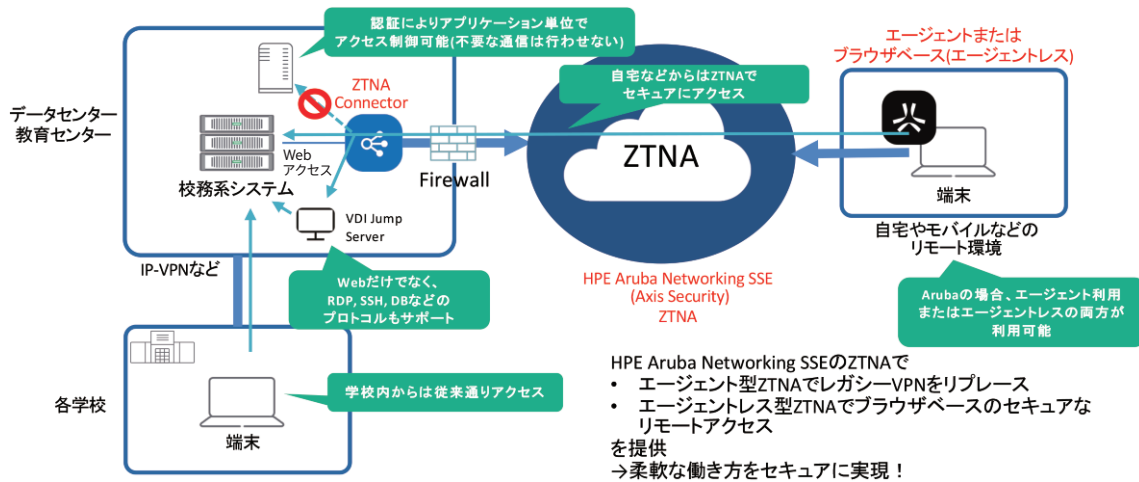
認証によりアプリケーション単位でアクセス制御可能(不要な通信は行わない)

エージェントまたはブラウザベース(エージェントレス)

データセンター
教育センター

ZTNA Connector

自宅などからはZTNAでセキュアにアクセス

ZTNA

Web
アクセス

校務系システム

Firewall

端末

VDI Jump Server

自宅やモバイルなどのリモート環境

IP-VPNなど

Webだけでなく、RDP, SSH, DBなどのプロトコルもサポート

HPE Aruba Networking SSE
(Axis Security)
ZTNA

Arubaの場合、エージェント利用またはエージェントレスの両方が利用可能

HPE Aruba Networking SSEのZTNAで
• エージェント型ZTNAでレガシーVPNをリプレース
• エージェントレス型ZTNAでブラウザベースのセキュアなリモートアクセス
を提供
→柔軟な働き方をセキュアに実現！

各学校

学校内からは従来通りアクセス

端末